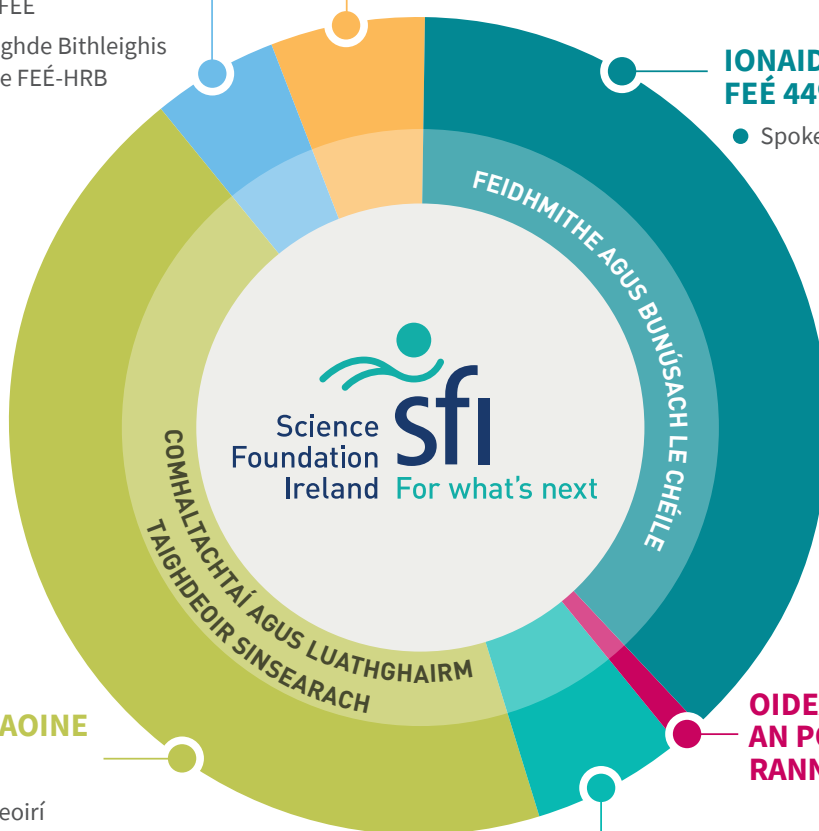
FEE

ghde Bithleighis e FEÉ-HRB

IONAID FEÉ 44

Spoke

FEIDHMITHE AGUS BUNÚSACH LE CHÉILE

Science Foundation Ireland sfi For what's next

COMHALTACHTAÍ AGUS LUATHGHAIRM TAIGHDEOIR SINSEARACH

AOINE

eoirí

OIDE AN PO RANN